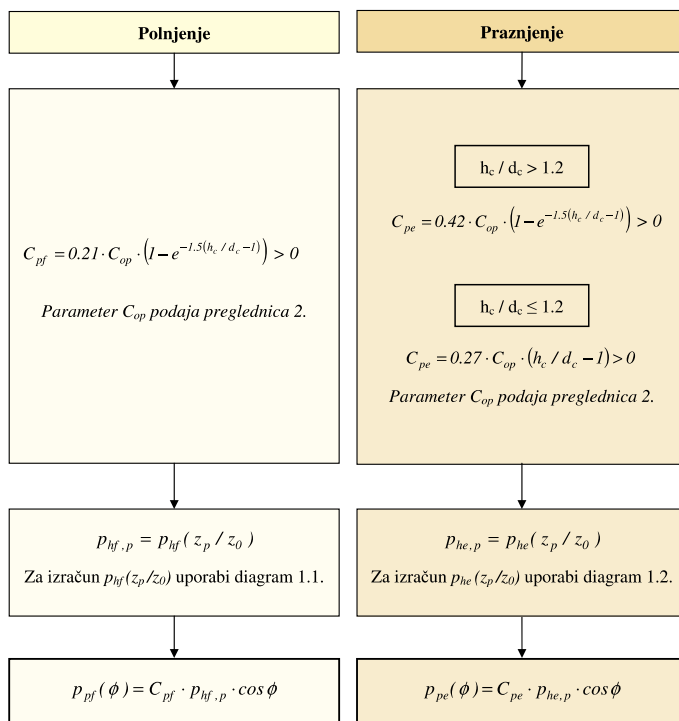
Polnjenje

$C_{pf} = 0.21 \cdot C_{op} \cdot \left(1 - e^{-1.5(h_c / d_c - 1)}\right) > 0$

*Parameter $C_{op}$ podaja preglednica 2.*

Praznjenje

$h_c / d_c > 1.2$

$C_{pe} = 0.42 \cdot C_{op} \cdot \left(1 - e^{-1.5(h_c / d_c - 1)}\right) > 0$

$h_c / d_c \leq 1.2$

$C_{pe} = 0.27 \cdot C_{op} \cdot \left(h_c / d_c - 1\right) > 0$

*Parameter $C_{op}$ podaja preglednica 2.*

$p_{hf,p} = p_{hf}(z_p / z_0)$

Za izračun $p_{hf}(z_p/z_0)$ uporabi diagram 1.1.

$p_{he,p} = p_{he}(z_p / z_0)$

Za izračun $p_{he}(z_p/z_0)$ uporabi diagram 1.2.

$p_{pf}(\phi) = C_{pf} \cdot p_{hf,p} \cdot \cos\phi$

$p_{pe}(\phi) = C_{pe} \cdot p_{he,p} \cdot \cos\phi$